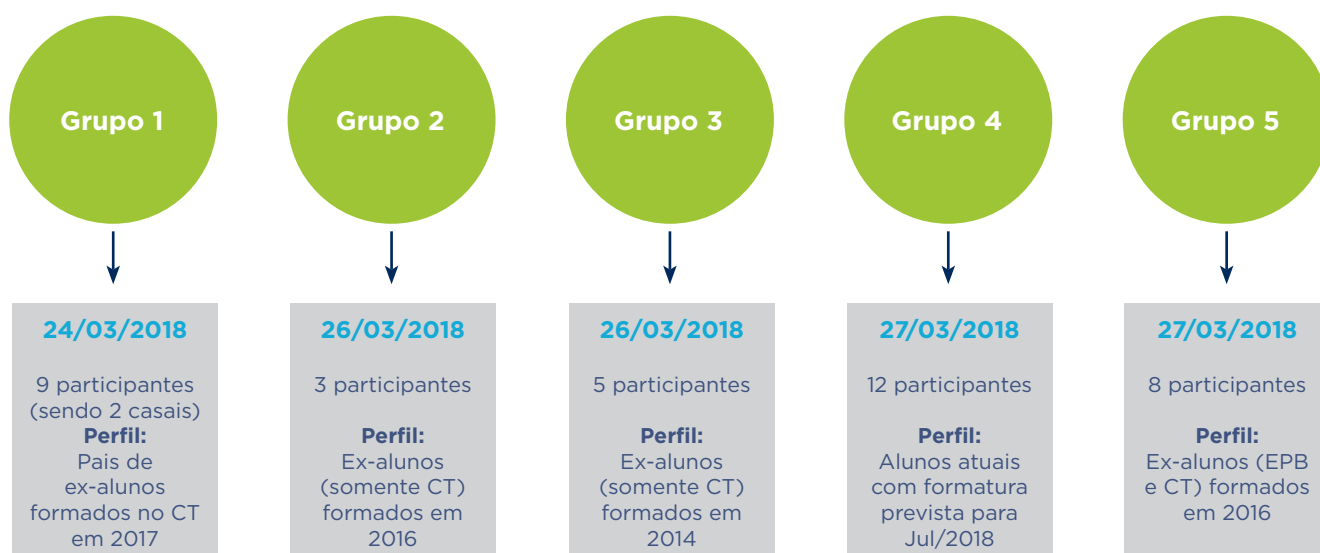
Grupo 1

24/03/2018

9 participantes (sendo 2 casais)
Perfil:
Pais de ex-alunos formados no CT em 2017

Grupo 2

26/03/2018

3 participantes

Perfil:
Ex-alunos (somente CT) formados em 2016

Grupo 3

26/03/2018

5 participantes

Perfil:
Ex-alunos (somente CT) formados em 2014

Grupo 4

27/03/2018

12 participantes

Perfil:
Alunos atuais com formatura prevista para Jul/2018

Grupo 5

27/03/2018

8 participantes

Perfil:
Ex-alunos (EPB e CT) formados em 2016